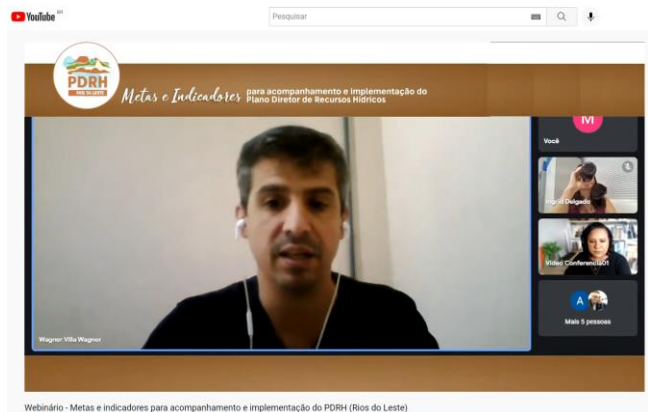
YouTube BR

Pesquisar

PDRH
RIOS DA LESTE

Metas e Indicadores para acompanhamento e implementação do Plano Diretor de Recursos Hídricos

M
Você

Ingrid Delgado

Video Conferencia01

A
Mais 5 pessoas

Wagner Villa Wagner

Webinário - Metas e indicadores para acompanhamento e implementação do PDRH (Rios do Leste)